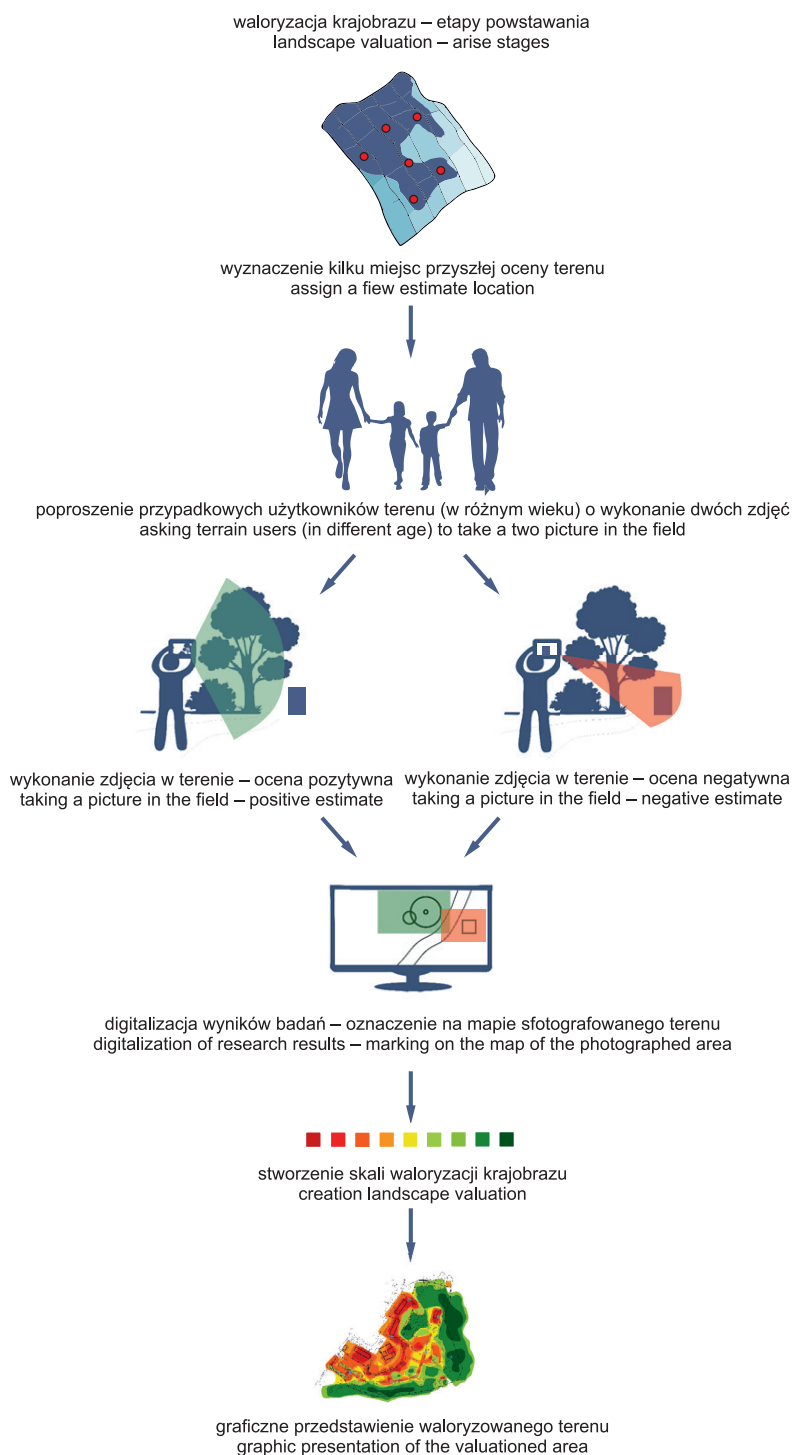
waloryzacja krajobrazu – etapy powstawania
landscape valuation – arise stages

wyznaczenie kilku miejsc przyszłej oceny terenu
assign a fiew estimate location

poproszenie przypadkowych użytkowników terenu (w różnym wieku) o wykonanie dwóch zdjęć
asking terrain users (in different age) to take a two picture in the field

wykonanie zdjęcia w terenie – ocena pozytywna
taking a picture in the field – positive estimate

wykonanie zdjęcia w terenie – ocena negatywna
taking a picture in the field – negative estimate

digitalizacja wyników badań – oznaczenie na mapie sfotografowanego terenu
digitalization of research results – marking on the map of the photographed area

stworzenie skali waloryzacji krajobrazu
creation landscape valuation

graficzne przedstawienie waloryzowanego terenu
graphic presentation of the valuationed area